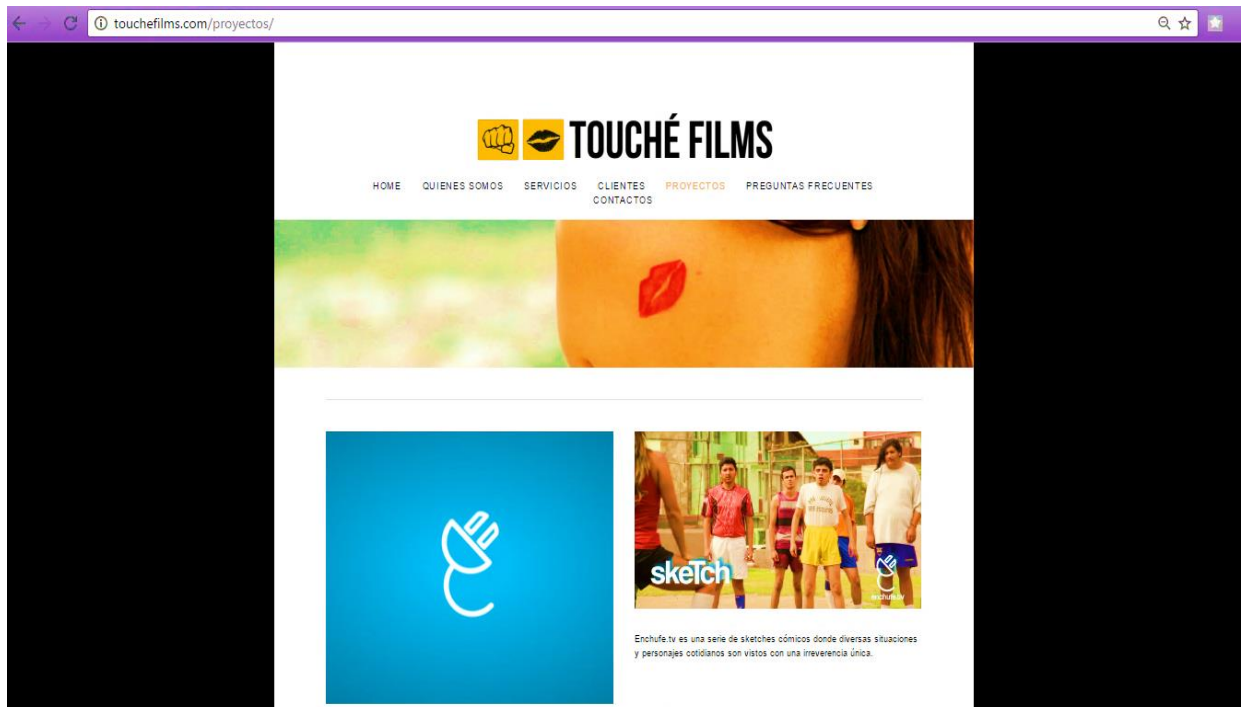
touchefilms.com/proyectos/

TOUCHÉ FILMS

HOME QUIENES SOMOS SERVICIOS CLIENTES PROYECTOS PREGUNTAS FRECUENTES CONTACTOS

skeTch

enchufe.tv

Enchufe.tv es una serie de sketches cómicos donde diversas situaciones y personajes cotidianos son vistos con una irreverencia única.